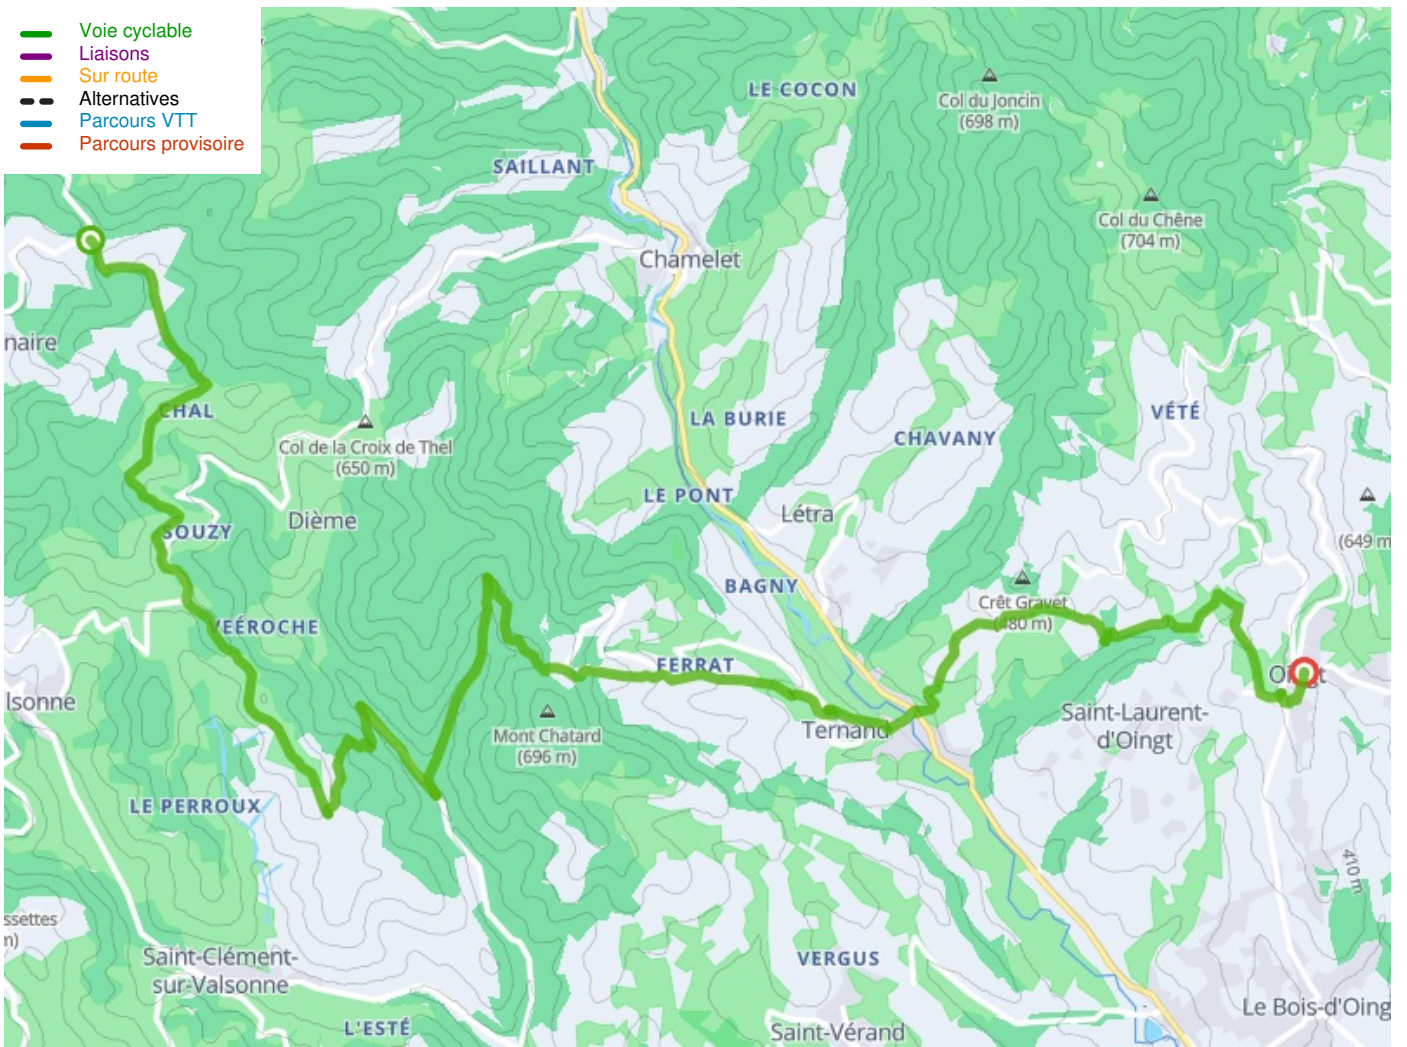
Voie cyclable
Liaisons
Sur route
Alternatives
Parcours VTT
Parcours provisoire

LE COCON
Col du Joncin
(698 m)
SAILLANT
Col du Chêne
(704 m)
Chamelet
naire
CHAL
Col de la Croix de Thel
(650 m)
LA BURIE
CHAVANY
VÉTÉ
LE PONT
Létra
SOUZY
Dième
(649 m
BAGNY
Crêt Gravet
(480 m)
VEÉROCHE
FERRAT
Oingt
Isonne
Mont Chatard
(696 m)
Ternand
Saint-Laurent-d'Oingt
LE PERROUX
410 m
ssettes
m)
Saint-Clément-sur-Valsonne
VERGUS
L'ESTÉ
Saint-Vérand
Le Bois-d'Oing